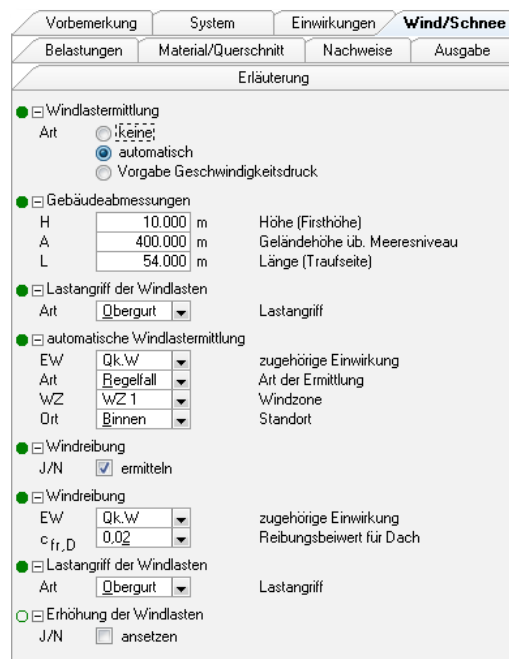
Vorbemerkung | System | Einwirkungen | Wind/Schnee
Belastungen | Material/Querschnitt | Nachweise | Ausgabe
Erläuterung

Windlastermittlung
Art
keine
automatisch
Vorgabe Geschwindigkeitsdruck

Gebäudeabmessungen
H 10.000 m Höhe (Firsthöhe)
A 400.000 m Geländehöhe üb. Meeresniveau
L 54.000 m Länge (Traufseite)

Lastangriff der Windlasten
Art Obergurt Lastangriff

automatische Windlastermittlung
EW Qk.W zugehörige Einwirkung
Art Regelfall Art der Ermittlung
WZ WZ 1 Windzone
Ort Binnen Standort

Windreibung
J/N ermitteln

Windreibung
EW Qk.W zugehörige Einwirkung
$c_{fr,D}$ 0,02 Reibungsbeiwert für Dach

Lastangriff der Windlasten
Art Obergurt Lastangriff

Erhöhung der Windlasten
J/N ansetzen